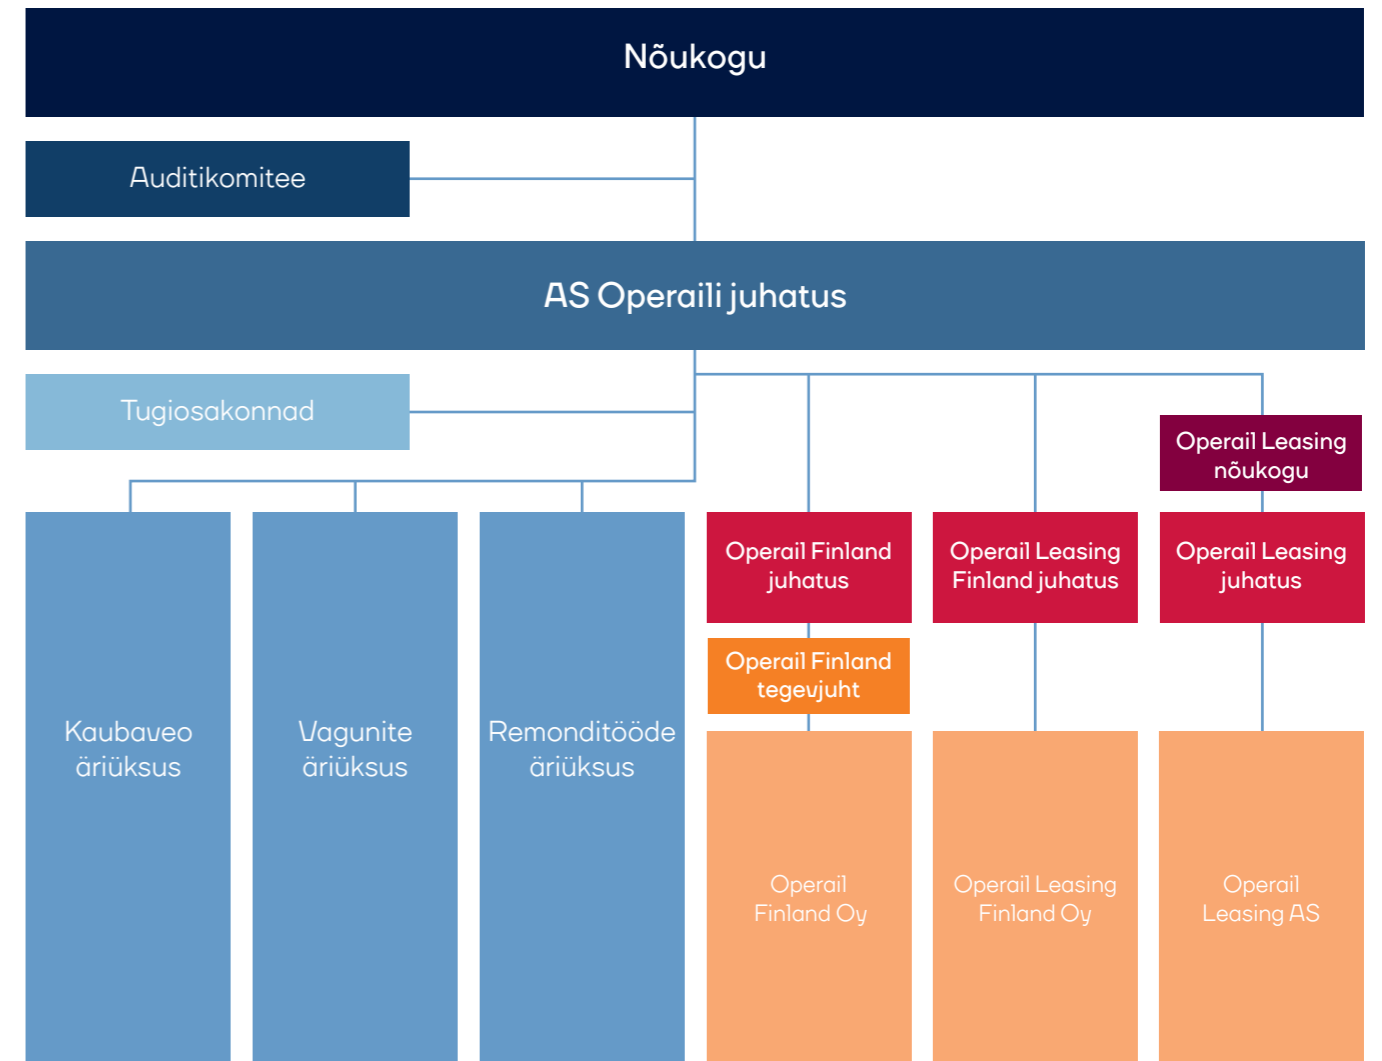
Nõukogu

Auditikomitee

AS Operaili juhatus

Tugiosakonnad

Operail Leasing nõukogu

Kaubaveo äriüksus

Vagunite äriüksus

Remonditööde äriüksus

Operail Finland juhatus

Operail Finland tegevjuht

Operail Finland Oy

Operail Leasing Finland juhatus

Operail Leasing Finland Oy

Operail Leasing juhatus

Operail Leasing AS